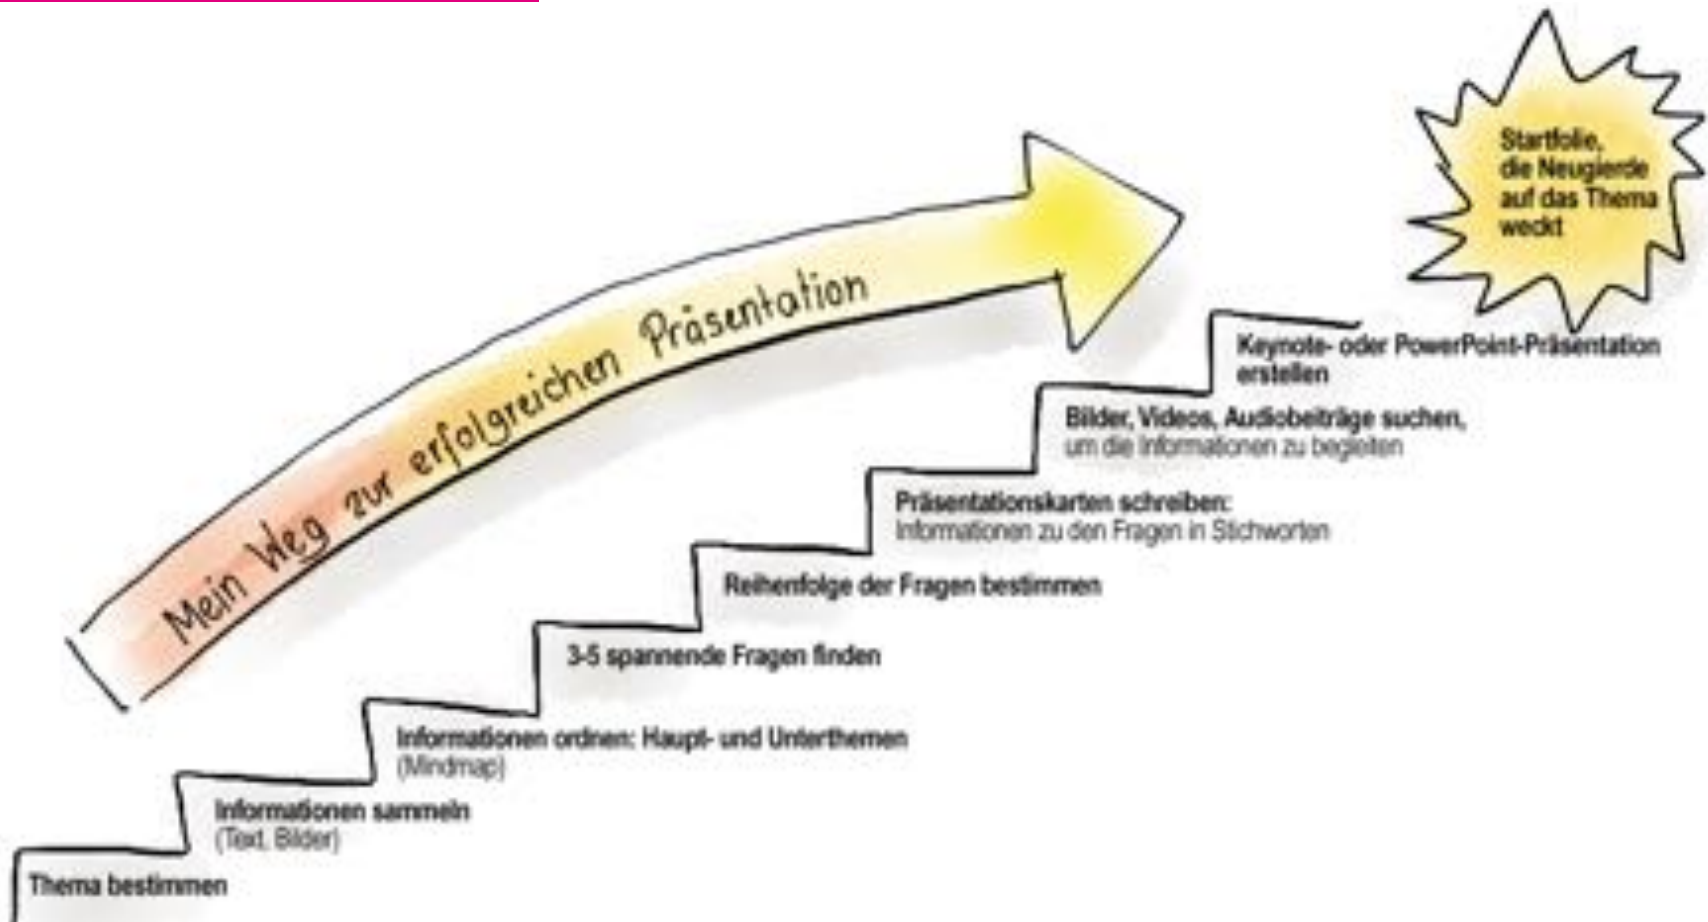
Mein Weg zur erfolgreichen Präsentation

Startfolie, die Neugierde auf das Thema weckt

Keynote- oder PowerPoint-Präsentation erstellen

Bilder, Videos, Audiobeiträge suchen, um die Informationen zu begleiten

Präsentationskarten schreiben: Informationen zu den Fragen in Stichworten

Reihenfolge der Fragen bestimmen

3-5 spannende Fragen finden

Informationen ordnen: Haupt- und Unterthemen (Mindmap)

Informationen sammeln (Text, Bilder)

Thema bestimmen